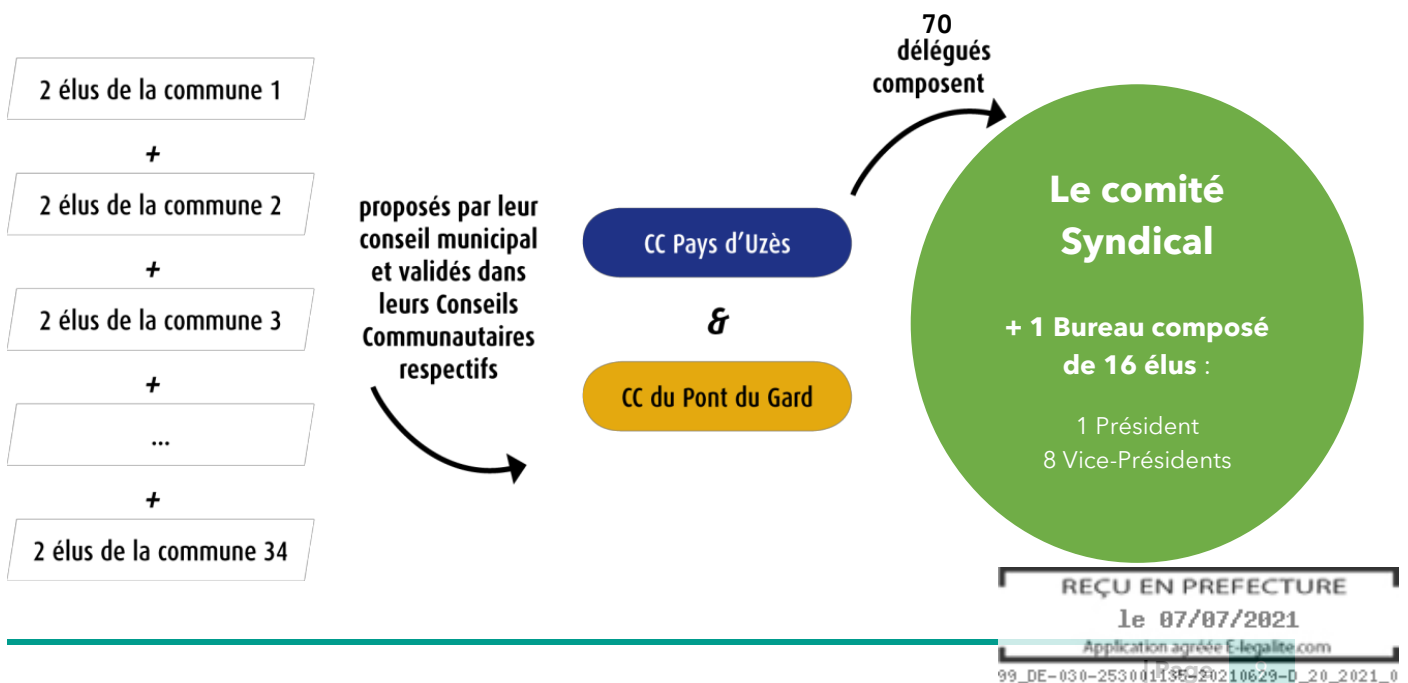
2 élus de la commune 1

+

2 élus de la commune 2

+

2 élus de la commune 3

+

...

+

2 élus de la commune 34

proposés par leur conseil municipal et validés dans leurs Conseils Communautaires respectifs

CC Pays d'Uzès

&

CC du Pont du Gard

70 délégués composent

Le comité Syndical

+ 1 Bureau composé de 16 élus :

1 Président
8 Vice-Présidents

REÇU EN PREFECTURE
le 07/07/2021
Application agréée E-legalite.com
99_DE-030-253001135-20210629-D_20_2021_0

Page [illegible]